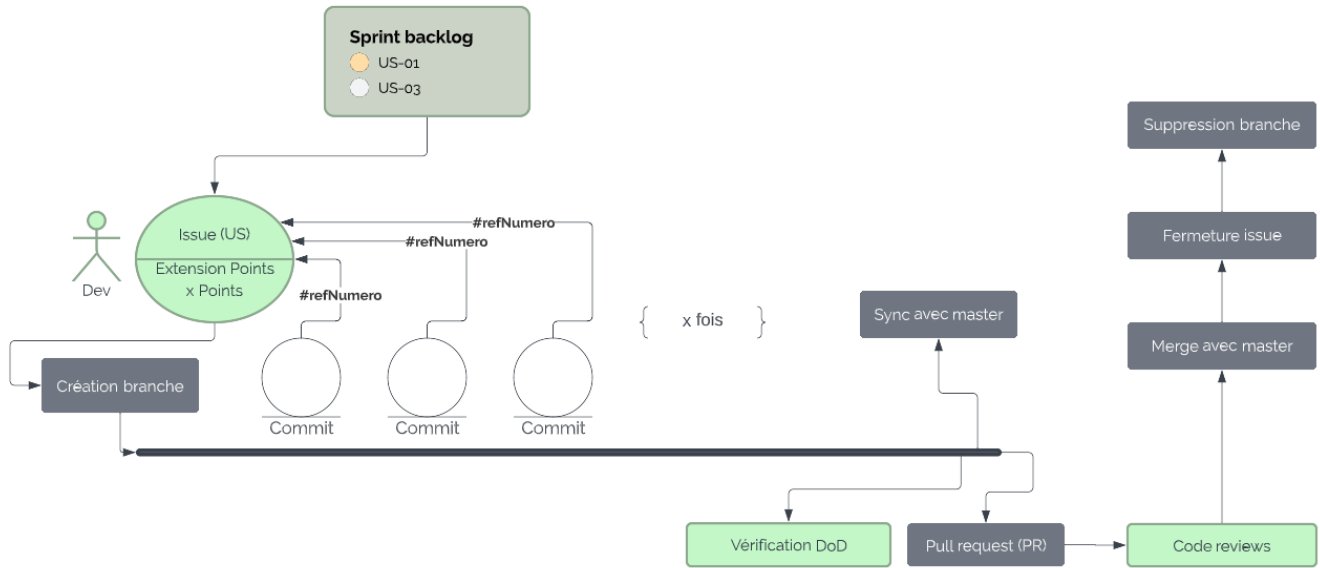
Sprint backlog
US-01
US-03

Dev

Issue (US)
Extension Points
x Points

#refNumero
#refNumero
#refNumero

Commit
Commit
Commit

{ x fois }

Création branche

Sync avec master

Suppression branche

Fermeture issue

Merge avec master

Vérification DoD

Pull request (PR)

Code reviews